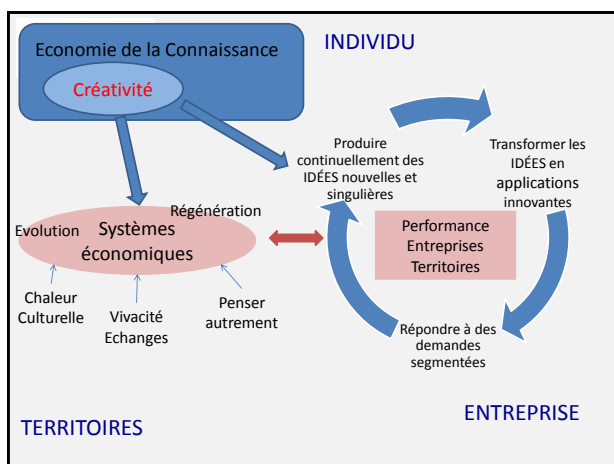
Economie de la Connaissance

Créativité

INDIVIDU

Produire continuellement des IDÉES nouvelles et singulières

Transformer les IDÉES en applications innovantes

Régénération

Evolution

Systèmes économiques

Performance Entreprises Territoires

Chaleur Culturelle

Vivacité Echanges

Penser autrement

Répondre à des demandes segmentées

TERRITOIRES

ENTREPRISE